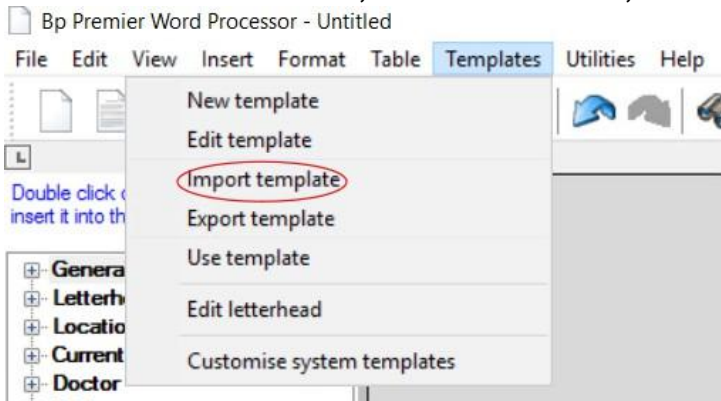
Bp Premier Word Processor - Untitled

File Edit View Insert Format Table Templates Utilities Help

New template
Edit template
Import template
Export template
Use template
Edit letterhead
Customise system templates

L

Double click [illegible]
insert it into th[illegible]

Genera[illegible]
Letterh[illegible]
Locatio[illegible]
Current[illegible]
Doctor